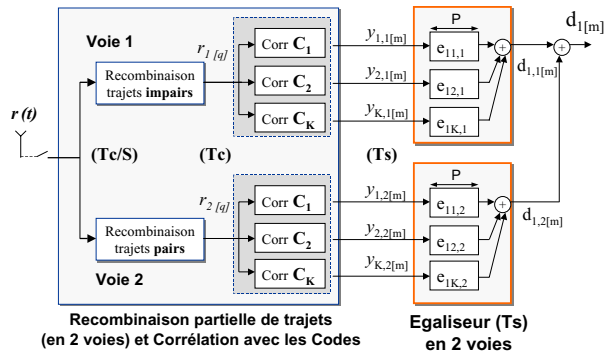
Voie 1

$r_{1\,[q]}$

Recombinaison trajets impairs

Corr $C_1$

Corr $C_2$

Corr $C_K$

$y_{1,1[m]}$

$y_{2,1[m]}$

$y_{K,1[m]}$

P

$e_{11,1}$

$e_{12,1}$

$e_{1K,1}$

$d_{1[m]}$

$d_{1,1[m]}$

r (t)

(Tc/S)

(Tc)

(Ts)

$r_{2\,[q]}$

Recombinaison trajets pairs

Corr $C_1$

Corr $C_2$

Corr $C_K$

$y_{1,2[m]}$

$y_{2,2[m]}$

$y_{K,2[m]}$

P

$e_{11,2}$

$e_{12,2}$

$e_{1K,2}$

$d_{1,2[m]}$

Voie 2

Recombinaison partielle de trajets (en 2 voies) et Corrélation avec les Codes

Egaliseur (Ts) en 2 voies